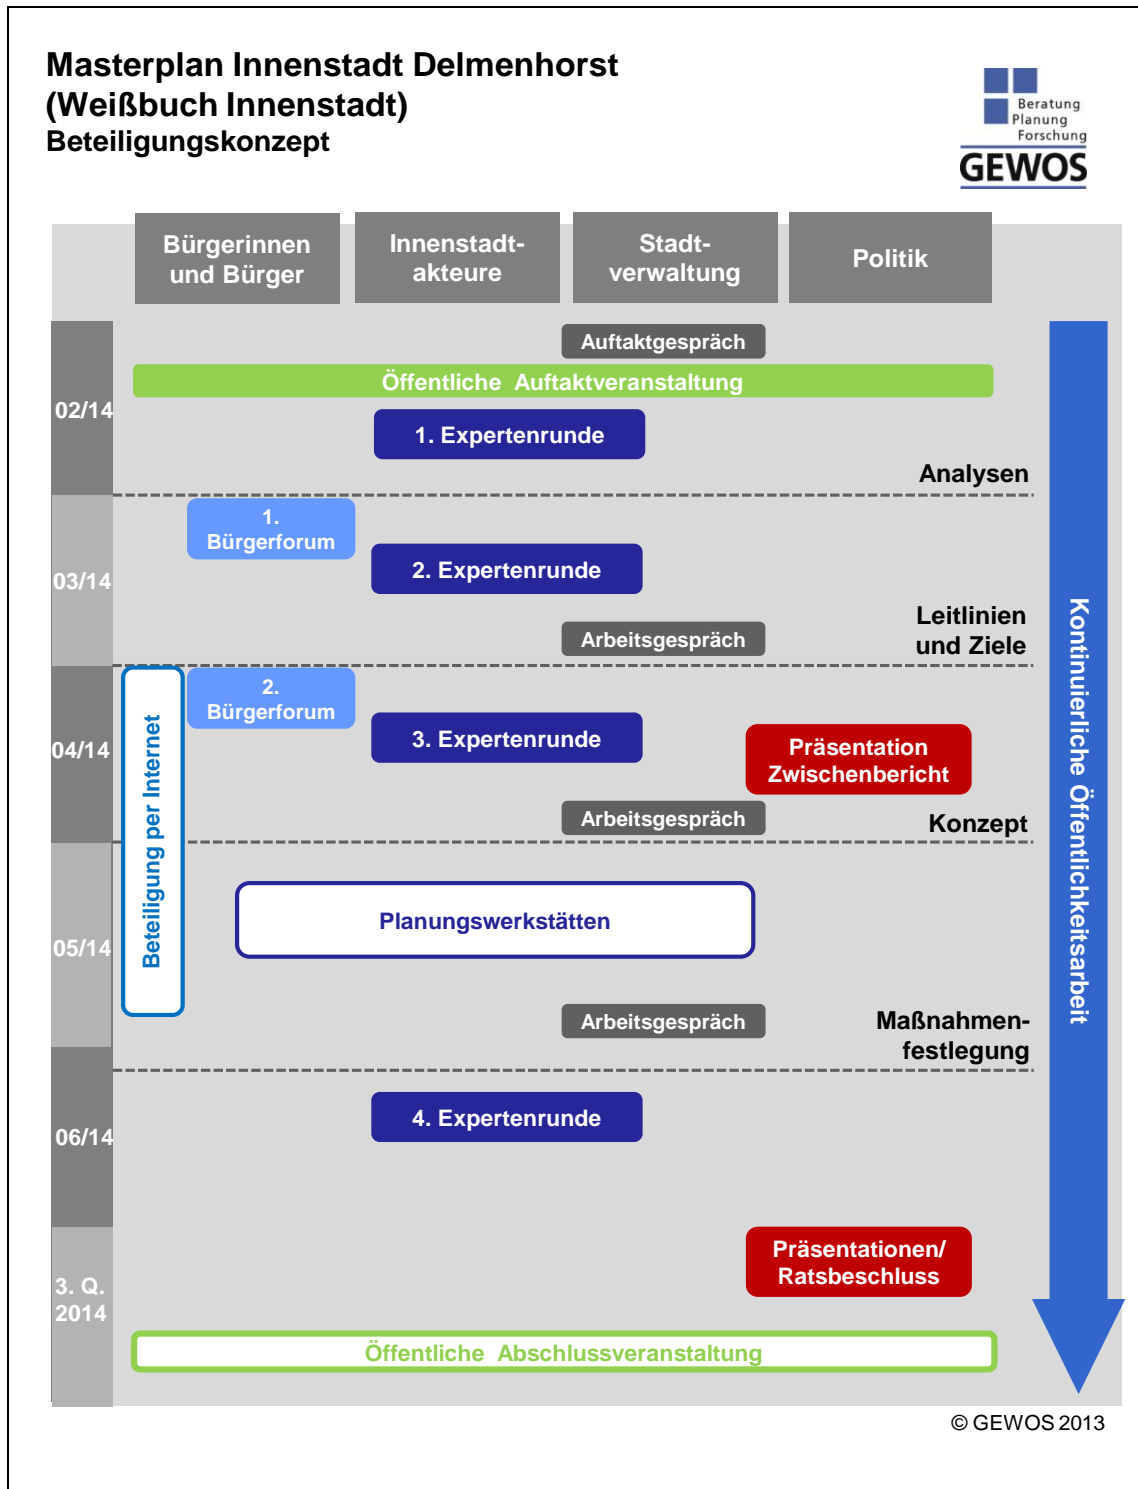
Masterplan Innenstadt Delmenhorst
(Weißbuch Innenstadt)
Beteiligungskonzept

Beratung
Planung
Forschung
GEWOS

Bürgerinnen und Bürger

Innenstadt-akteure

Stadt-verwaltung

Politik

02/14

Auftaktgespräch

Öffentliche Auftaktveranstaltung

1. Expertenrunde

Analysen

03/14

1. Bürgerforum

2. Expertenrunde

Arbeitsgespräch

Leitlinien und Ziele

04/14

2. Bürgerforum

3. Expertenrunde

Präsentation Zwischenbericht

Arbeitsgespräch

Konzept

05/14

Beteiligung per Internet

Planungswerkstätten

Arbeitsgespräch

Maßnahmen-festlegung

06/14

4. Expertenrunde

3. Q. 2014

Präsentationen/ Ratsbeschluss

Öffentliche Abschlussveranstaltung

Kontinuierliche Öffentlichkeitsarbeit

© GEWOS 2013